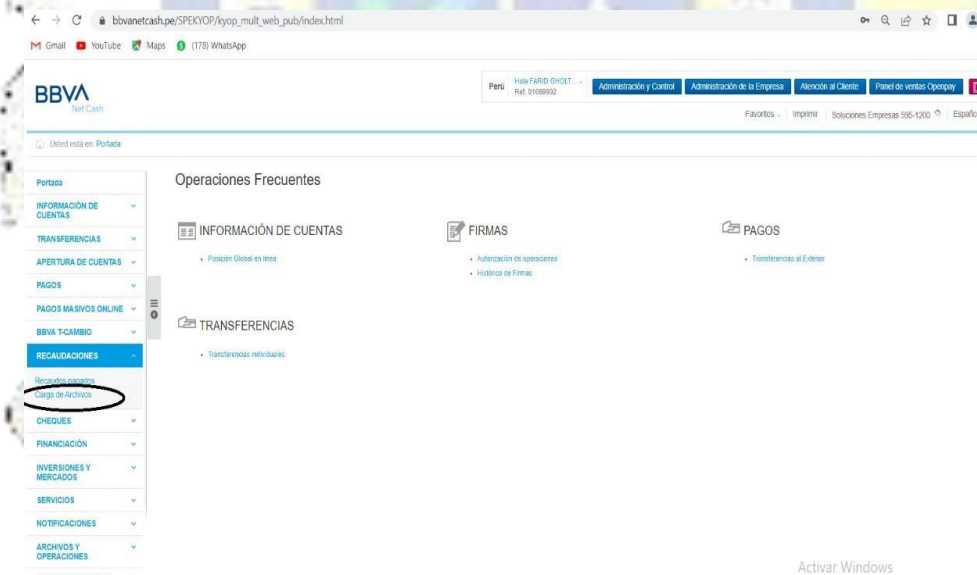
bbvanetcash.pe/SPEKYOP/kyop_mult_web_pub/index.html

Gmail YouTube Maps (178) WhatsApp

BBVA
Net Cash

Perú Hola FARID GHOLT... Ref. 01069932

Administración y Control | Administración de la Empresa | Atención al Cliente | Panel de ventas Openpay

Favoritos | Imprimir | Soluciones Empresas 595-1200 | Españo

Usted está en: Portada

Portada
INFORMACIÓN DE CUENTAS
TRANSFERENCIAS
APERTURA DE CUENTAS
PAGOS
PAGOS MASIVOS ONLINE
BBVA T-CAMBIO
RECAUDACIONES
Recaudos pagados
Carga de Archivos
CHEQUES
FINANCIACIÓN
INVERSIONES Y MERCADOS
SERVICIOS
NOTIFICACIONES
ARCHIVOS Y OPERACIONES

Operaciones Frecuentes

INFORMACIÓN DE CUENTAS
• Posición Global en línea

FIRMAS
• Autorización de operaciones
• Histórico de Firmas

PAGOS
• Transferencias al Exterior

TRANSFERENCIAS
• Transferencias individuales

Activar Windows